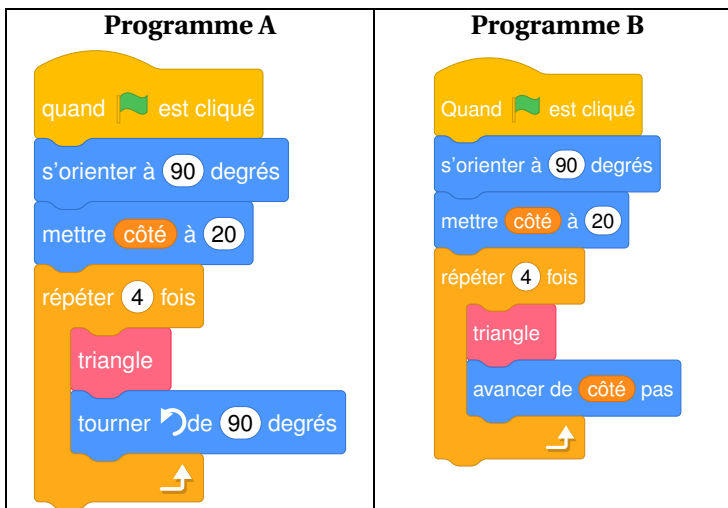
| Programme A | Programme B |
|---|---|
| quand est cliqué<br>s'orienter à 90 degrés<br>mettre côté à 20<br>répéter 4 fois<br>triangle<br>tourner de 90 degrés | Quand est cliqué<br>s'orienter à 90 degrés<br>mettre côté à 20<br>répéter 4 fois<br>triangle<br>avancer de côté pas |